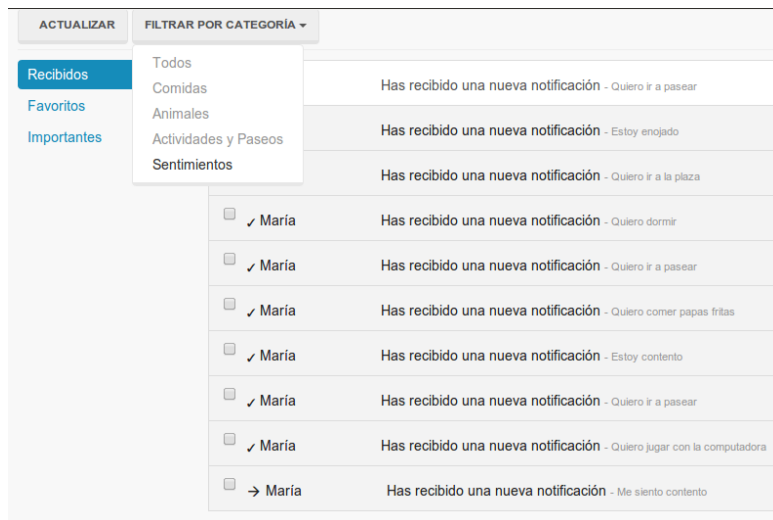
ACTUALIZAR
FILTRAR POR CATEGORÍA ▾

Todos
Comidas
Animales
Actividades y Paseos
Sentimientos

Recibidos
Favoritos
Importantes

Has recibido una nueva notificación - Quiero ir a pasear
Has recibido una nueva notificación - Estoy enojado
Has recibido una nueva notificación - Quiero ir a la plaza
✓ María Has recibido una nueva notificación - Quiero dormir
✓ María Has recibido una nueva notificación - Quiero ir a pasear
✓ María Has recibido una nueva notificación - Quiero comer papas fritas
✓ María Has recibido una nueva notificación - Estoy contento
✓ María Has recibido una nueva notificación - Quiero ir a pasear
✓ María Has recibido una nueva notificación - Quiero jugar con la computadora
→ María Has recibido una nueva notificación - Me siento contento